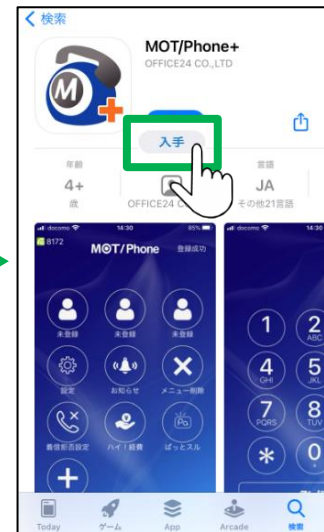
< 検索

MOT/Phone+
OFFICE24 CO.,LTD

入手

年齢
4+
歳

OFFICE24 C

言語
JA
その他21言語

docomo 14:30 85%
8172
MOT/Phone 登録成功

未登録
未登録
未登録

設定
お知らせ
メニュー削除

着信拒否設定
ハイ！経費
ぱっとスル

docomo 14:30

1
2 ABC
4 GHI
5 JKL
7 PQRS
8 TUV
*
0

Today
ゲーム
App
Arcade
検索